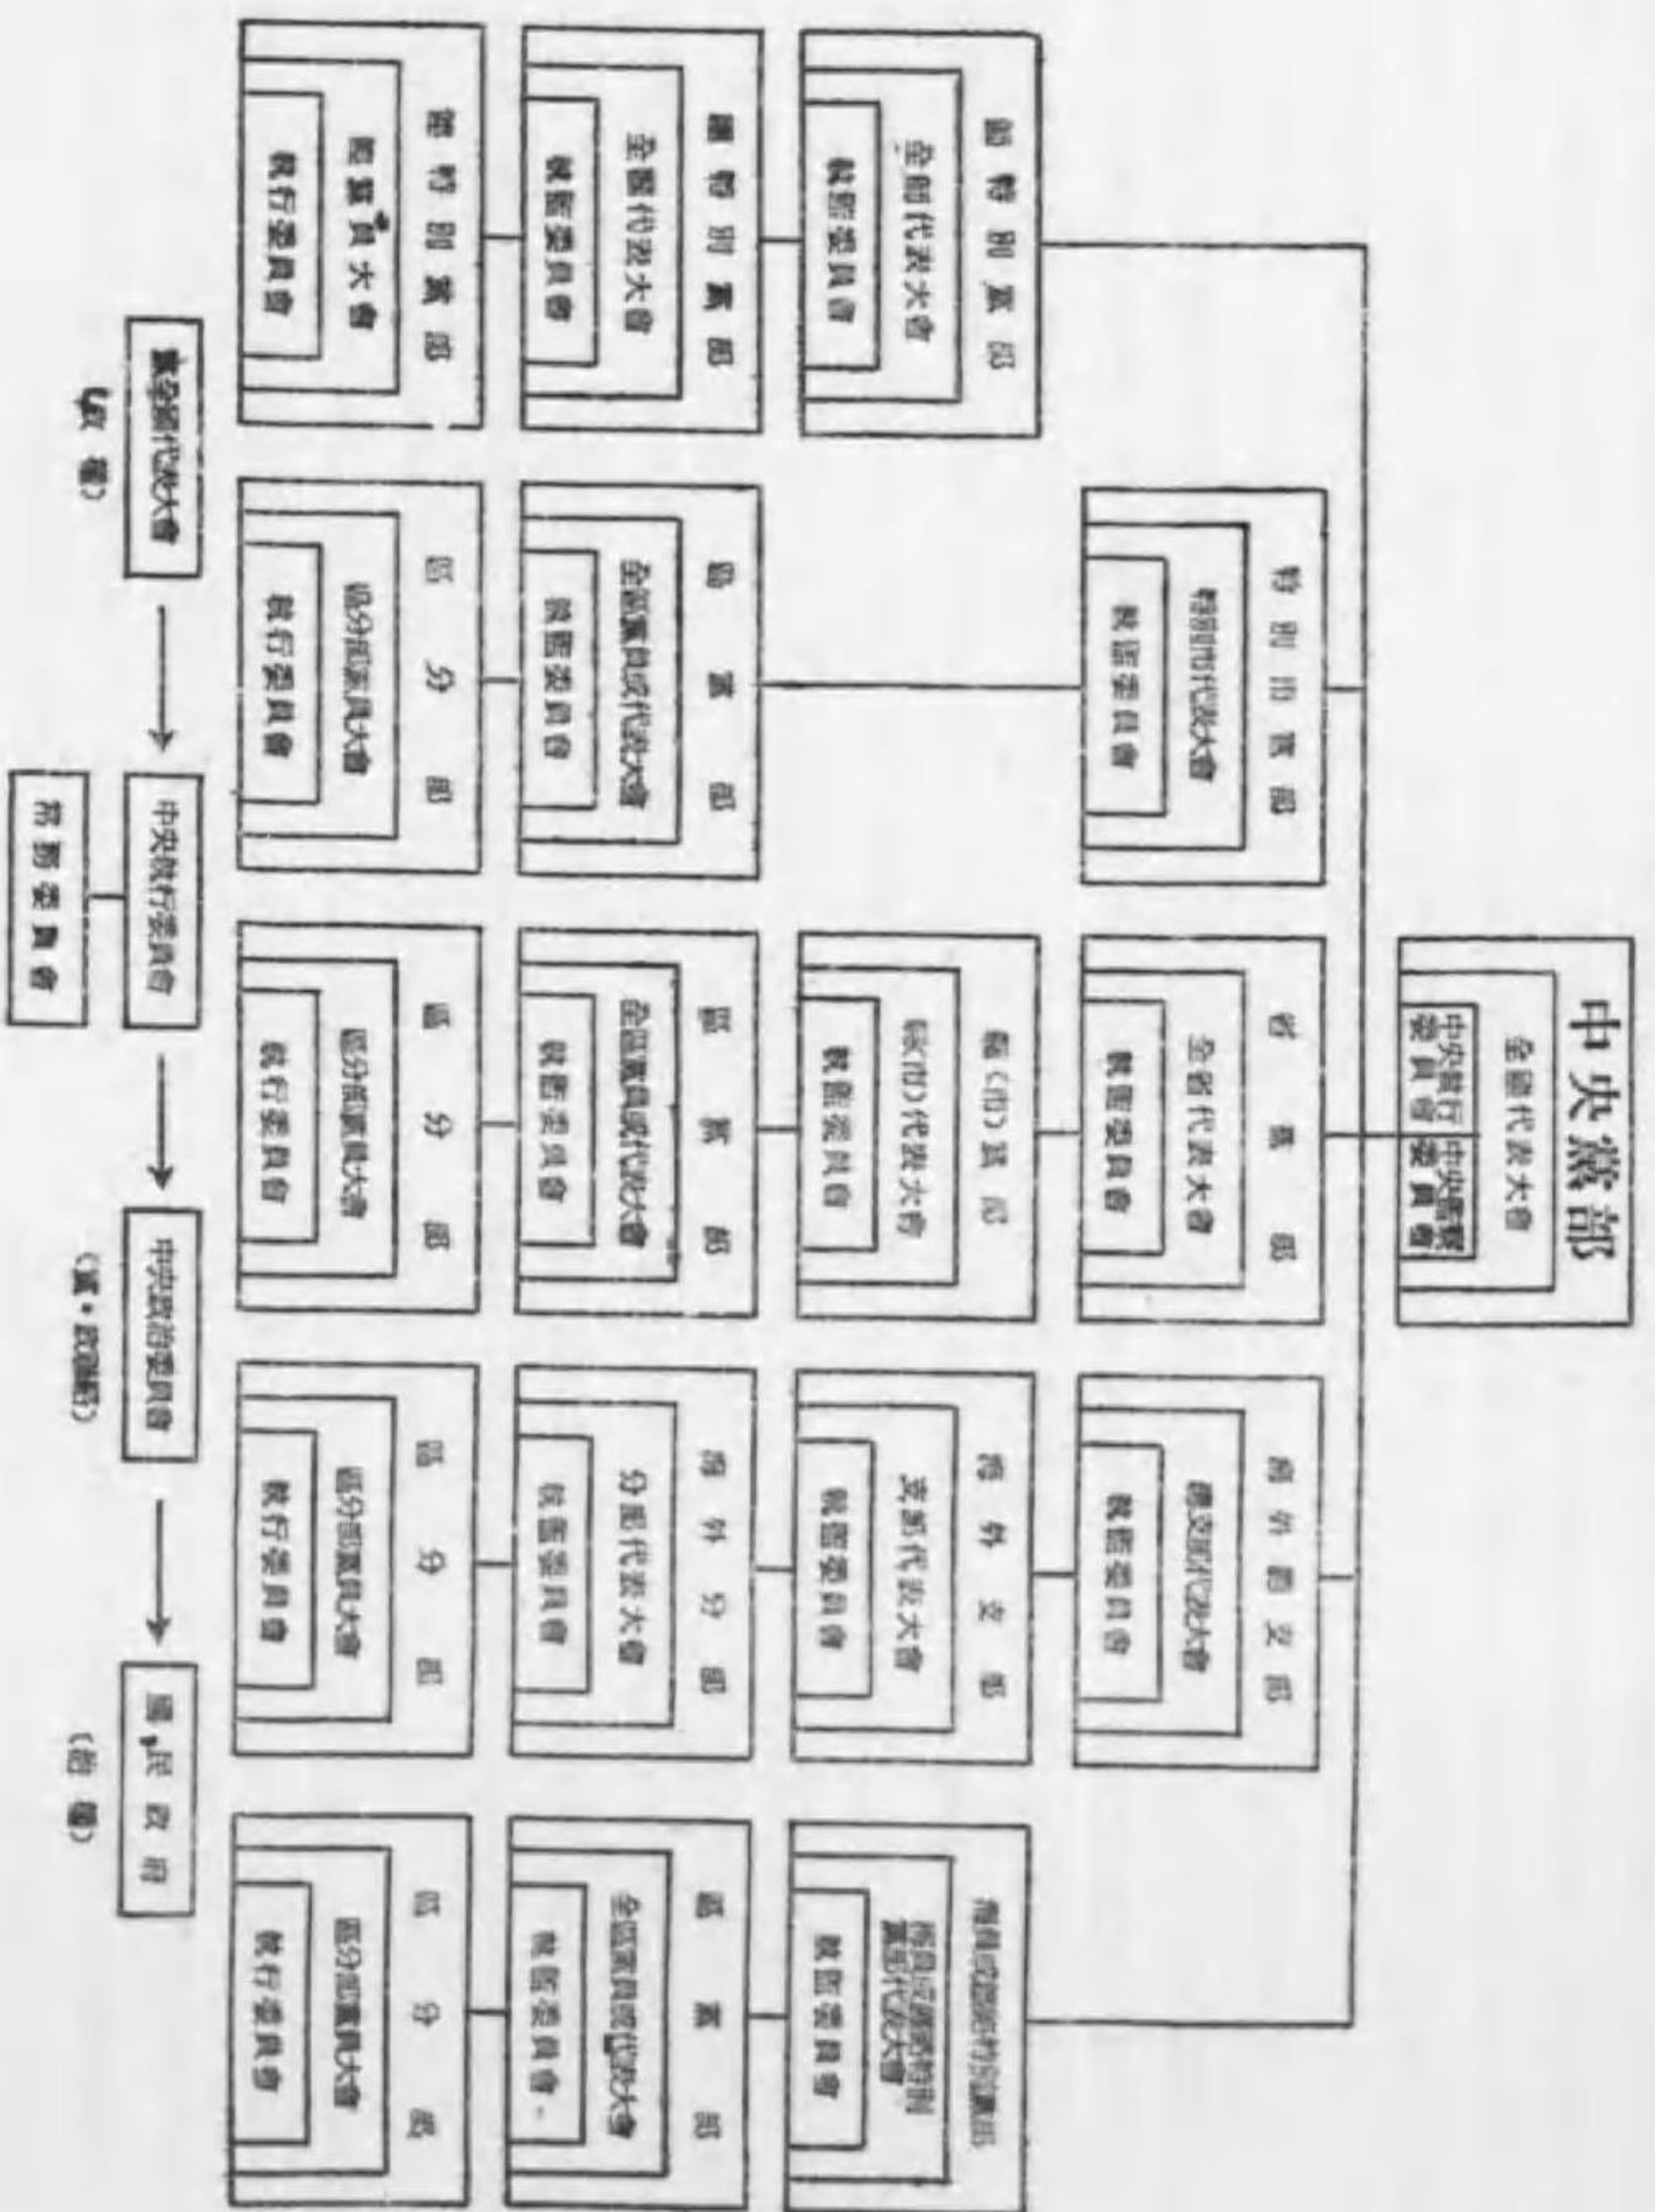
中央黨部
全國代表大會
中央執行委員會
中央監察委員會

島特別黨部
全島代表大會
執監委員會

區特別黨部
全區代表大會
執監委員會

區特別黨部
區黨員大會
執行委員會

特別市黨部
特別市代表大會
執監委員會

區黨部
全區黨員或代表大會
執監委員會

區分部
區分部黨員大會
執行委員會

省黨部
全省代表大會
執監委員會

縣(市)黨部
縣(市)代表大會
執監委員會

區黨部
全區黨員或代表大會
執監委員會

區分部
區分部黨員大會
執行委員會

海外總支部
總支部代表大會
執監委員會

海外支部
支部代表大會
執監委員會

海外分部
分部代表大會
執監委員會

區分部
區分部黨員大會
執行委員會

海員或國營特別黨部
海員或國營特別黨部代表大會
執監委員會

區黨部
全區黨員或代表大會
執監委員會

區分部
區分部黨員大會
執行委員會

全國代表大會
(政權)

中央執行委員會
常務委員會

中央政治委員會
(黨・政關係)

國民政府
(治權)